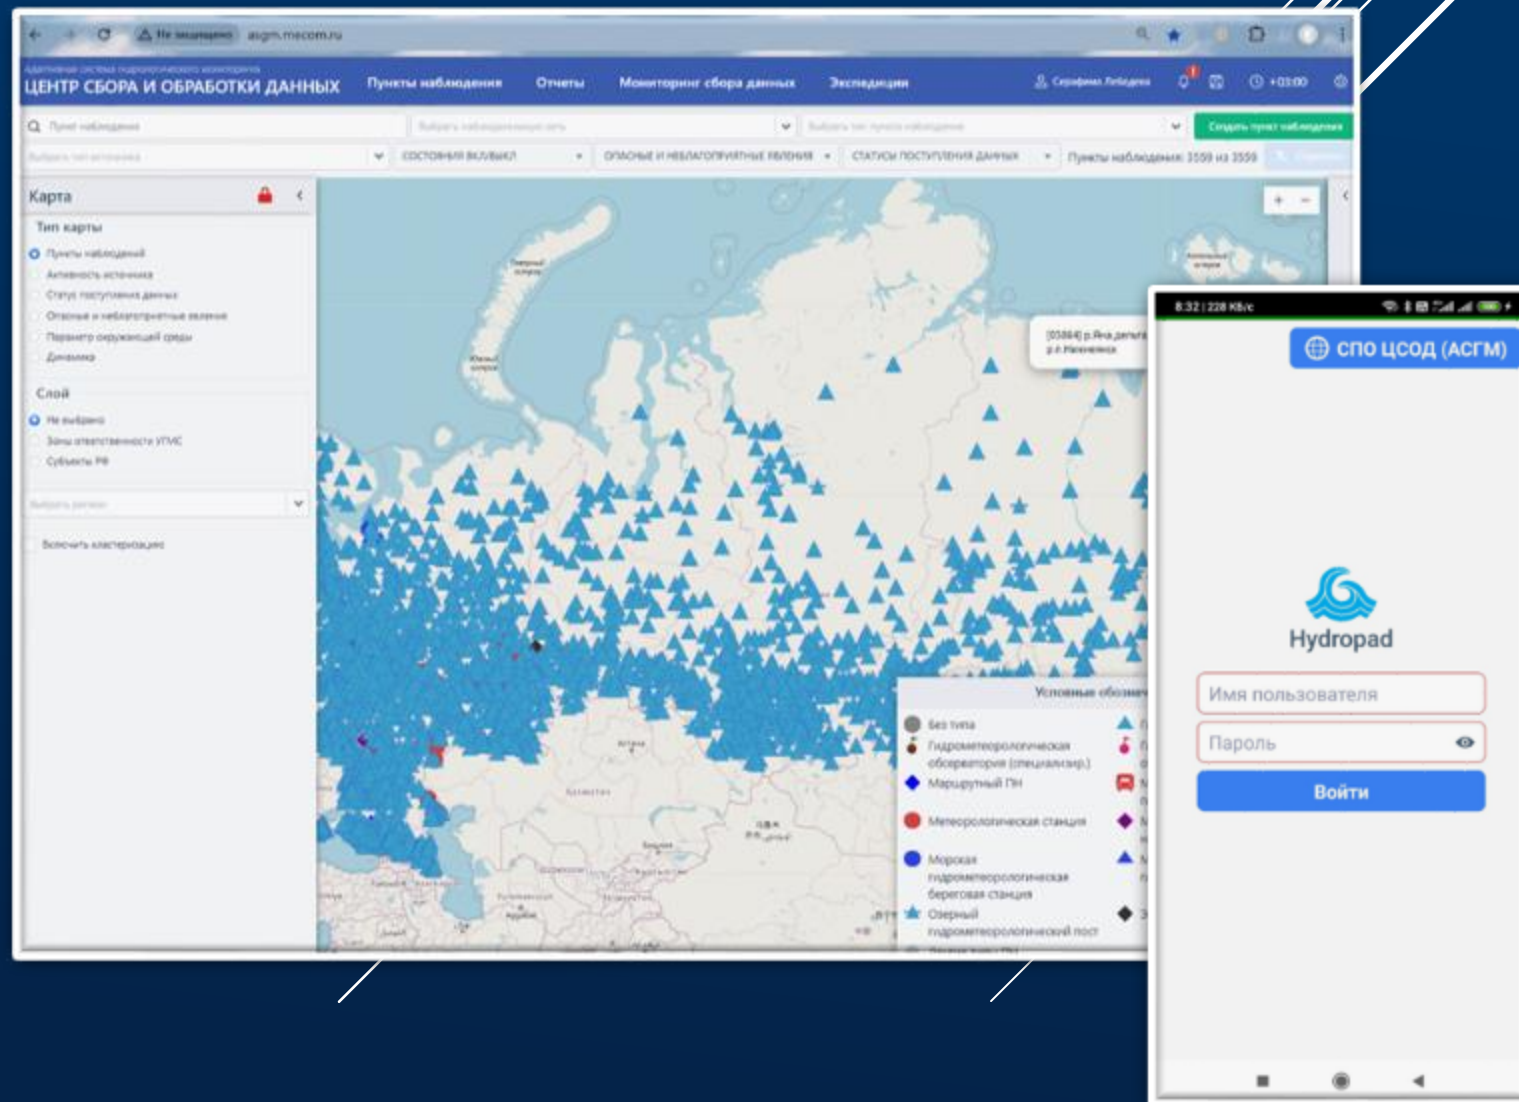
Не защищено asgm.mecom.ru

ЦЕНТР СБОРА И ОБРАБОТКИ ДАННЫХ

Пункты наблюдения
Отчеты
Мониторинг сбора данных
Экспедиции

Серафима Лебедева
+03:00

Пункт наблюдения
Создать пункт наблюдения

СОСТОЯНИЯ ВКЛ/ВЫКЛ
ОПАСНЫЕ И НЕБЛАГОПРИЯТНЫЕ ЯВЛЕНИЯ
СТАТУСЫ ПОСТУПЛЕНИЯ ДАННЫХ
Пункты наблюдения: 3559 из 3559

Карта
Тип карты
Пункты наблюдений
Активность источника
Статус поступления данных
Опасные и неблагоприятные явления
Параметр окружающей среды
Динамика

Слой
Не выбрано
Зоны ответственности УГМС
Субъекты РФ

Выбрать регион

Включить кластеризацию

[03864] р.Яна,дельта р.л.Малянинска

Условные обозначения
Без типа
Гидрометеорологическая обсерватория (специализир.)
Маршрутный ПН
Метеорологическая станция
Морская гидрометеорологическая береговая станция
Озерный гидрометеорологический пост

8:32 | 228 КБ/с

СПО ЦСОД (АСГМ)

Hydropad

Имя пользователя
Пароль
Войти